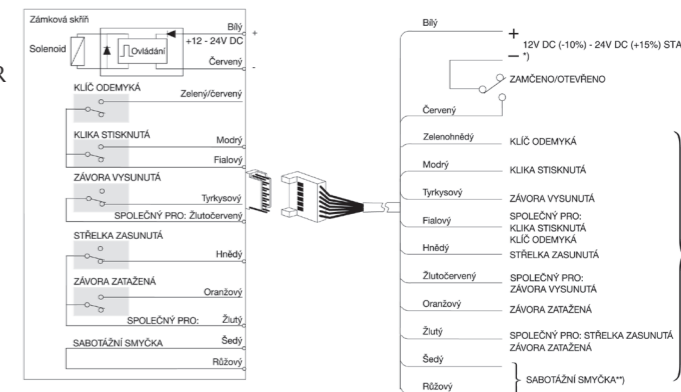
R

Zámková skříň

Solenoid

Ovládání

Bílý

+12 - 24V DC

+

Červený

-

KLÍČ ODEMYKÁ

Zelený/červený

KLIKA STISKNUTÁ

Modrý

Fialový

ZÁVORA VYSUNUTÁ

Tyrkysový

SPOLEČNÝ PRO: Žlutočervený

STŘELKA ZASUNUTÁ

Hnědý

ZÁVORA ZATAŽENÁ

Oranžový

SPOLEČNÝ PRO:

Žlutý

SABOTÁŽNÍ SMYČKA

Šedý

Růžový

Bílý

+

12V DC (-10%) - 24V DC (+15%) STA

—

*)

ZAMČENO/OTEVŘENO

Červený

Zelenohnědý

KLÍČ ODEMYKÁ

Modrý

KLIKA STISKNUTÁ

Tyrkysový

ZÁVORA VYSUNUTÁ

Fialový

SPOLEČNÝ PRO: KLIKA STISKNUTÁ KLÍČ ODEMYKÁ

Hnědý

STŘELKA ZASUNUTÁ

Žlutočervený

SPOLEČNÝ PRO: ZÁVORA VYSUNUTÁ

Oranžový

ZÁVORA ZATAŽENÁ

Žlutý

SPOLEČNÝ PRO: STŘELKA ZASUNUTÁ ZÁVORA ZATAŽENÁ

Šedý

Růžový

SABOTÁŽNÍ SMYČKA**)